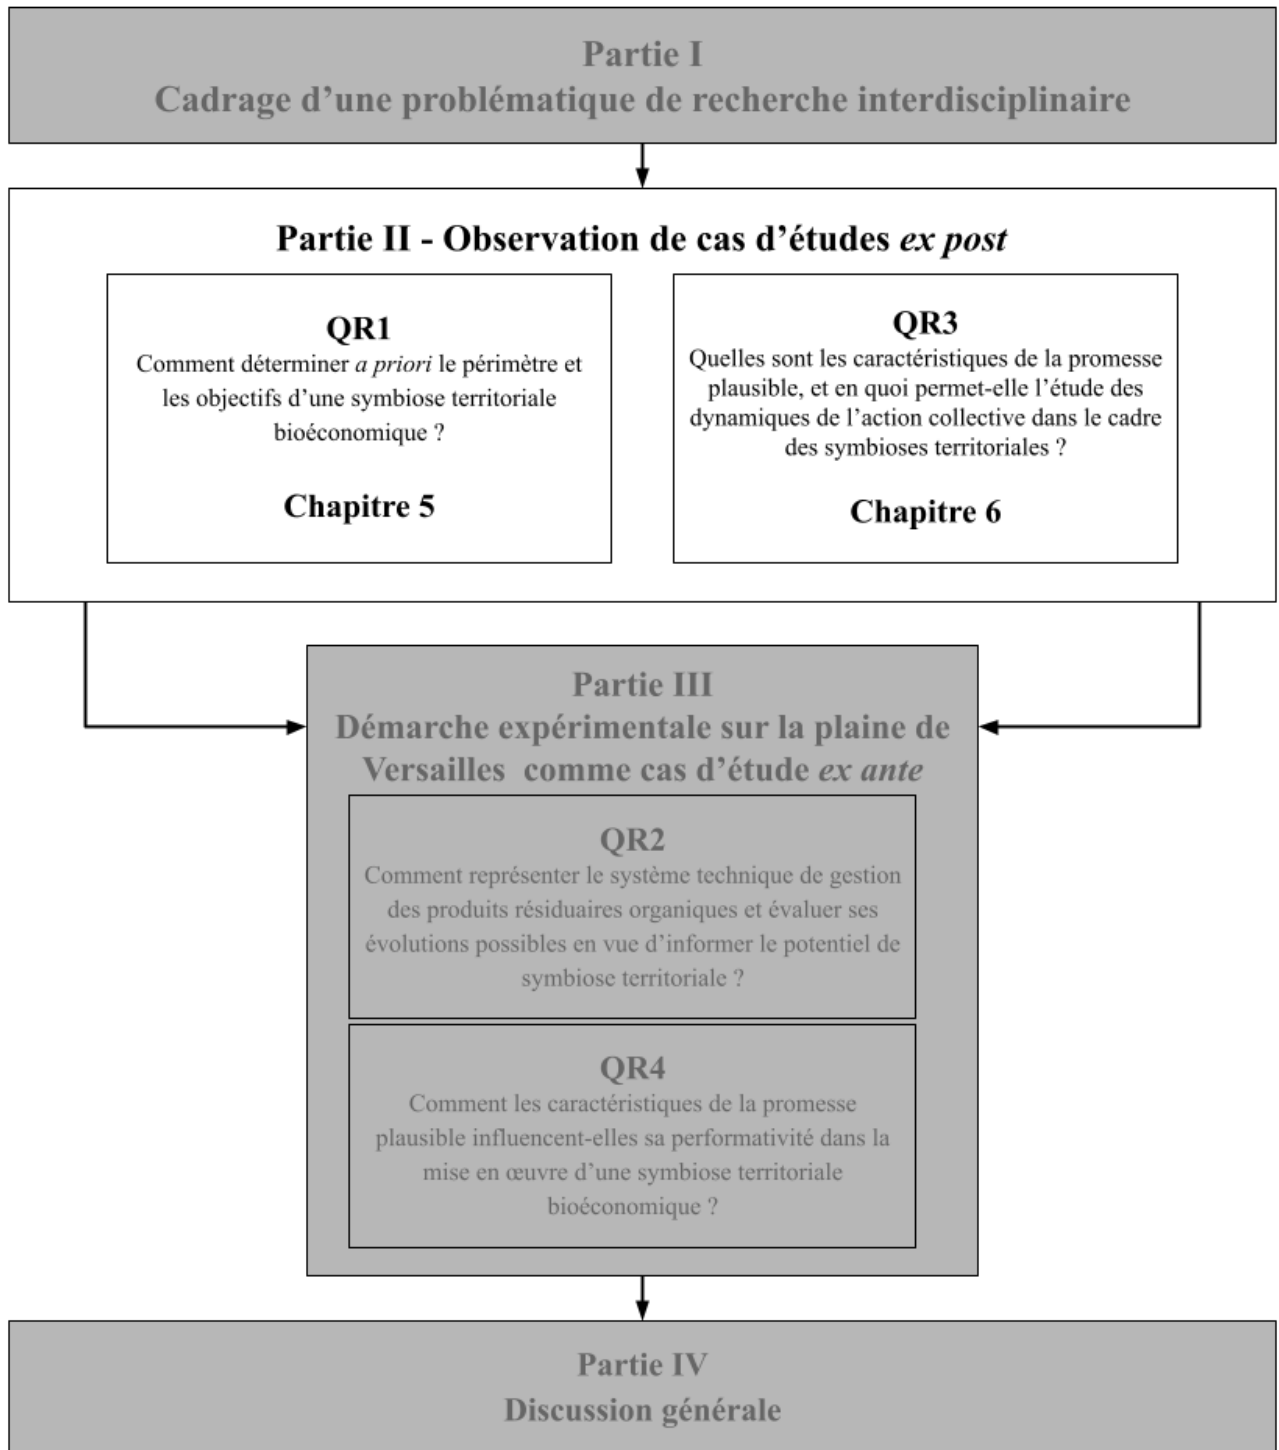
Partie I
Cadrage d’une problématique de recherche interdisciplinaire

Partie II - Observation de cas d’études ex post

QR1
Comment déterminer a priori le périmètre et les objectifs d’une symbiose territoriale bioéconomique ?

Chapitre 5

QR3
Quelles sont les caractéristiques de la promesse plausible, et en quoi permet-elle l’étude des dynamiques de l’action collective dans le cadre des symbioses territoriales ?

Chapitre 6

Partie III
Démarche expérimentale sur la plaine de Versailles comme cas d’étude ex ante

QR2
Comment représenter le système technique de gestion des produits résiduaires organiques et évaluer ses évolutions possibles en vue d’informer le potentiel de symbiose territoriale ?

QR4
Comment les caractéristiques de la promesse plausible influencent-elles sa performativité dans la mise en œuvre d’une symbiose territoriale bioéconomique ?

Partie IV
Discussion générale